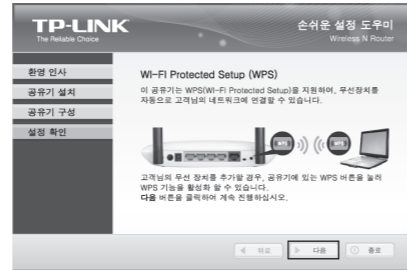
TP-LINK
The Reliable Choice

손쉬운 설정 도우미
Wireless N Router

환영 인사
공유기 설치
공유기 구성
설정 확인

Wi-Fi Protected Setup (WPS)

이 공유기는 WPS(Wi-Fi Protected Setup)을 지원하여, 무선장치를 자동으로 고객님의 네트워크에 연결할 수 있습니다.

WPS

WPS

고객님의 무선 장치를 추가할 경우, 공유기에 있는 WPS 버튼을 눌러 WPS 기능을 활성화 할 수 있습니다.
다음 버튼을 클릭하여 계속 진행하십시오.

뒤로
다음
종료